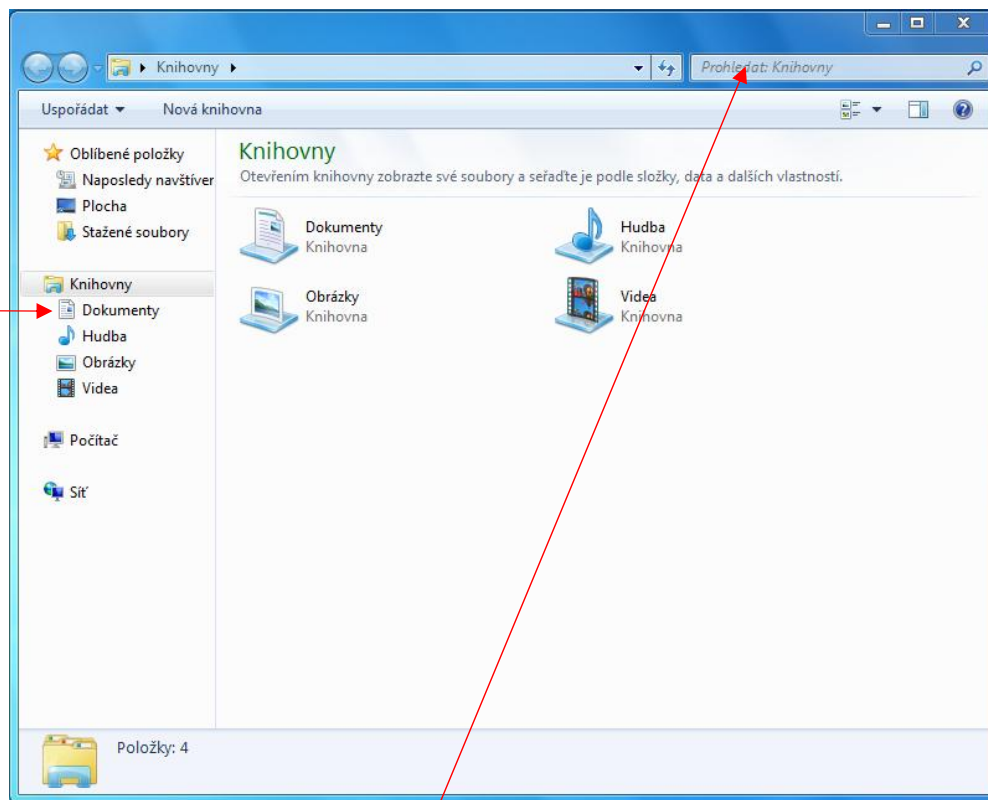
Knihovny

Prohledat: Knihovny

Uspořádat ▾ Nová knihovna

Oblíbené položky
Naposledy navštíver
Plocha
Stažené soubory

Knihovny
Dokumenty
Hudba
Obrázky
Videa

Počítač

Síť

Knihovny
Otevřením knihovny zobrazte své soubory a seřaďte je podle složky, data a dalších vlastností.

Dokumenty
Knihovna

Hudba
Knihovna

Obrázky
Knihovna

Videa
Knihovna

Položky: 4